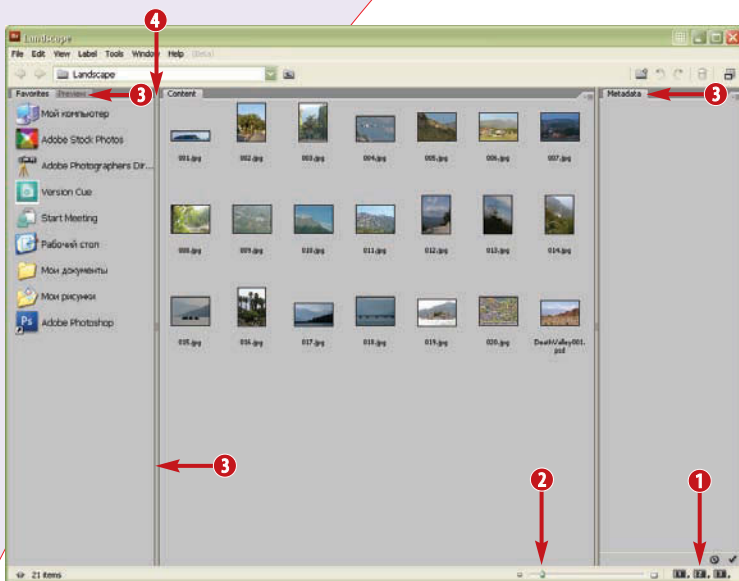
Landscape

File Edit View Label Tools Window Help (Beta)

Landscape

4

Favorites Preview 3

Content

Metadata 3

Мой компьютер
Adobe Stock Photos
Adobe Photographers Dir...
Version Cue
Start Meeting
Рабочий стол
Мои документы
Мои рисунки
Adobe Photoshop

001.jpg 002.jpg 003.jpg 004.jpg 005.jpg 006.jpg 007.jpg
008.jpg 009.jpg 010.jpg 011.jpg 012.jpg 013.jpg 014.jpg
015.jpg 016.jpg 017.jpg 018.jpg 019.jpg 020.jpg DeathValley001.psd

3

2

1

21 items